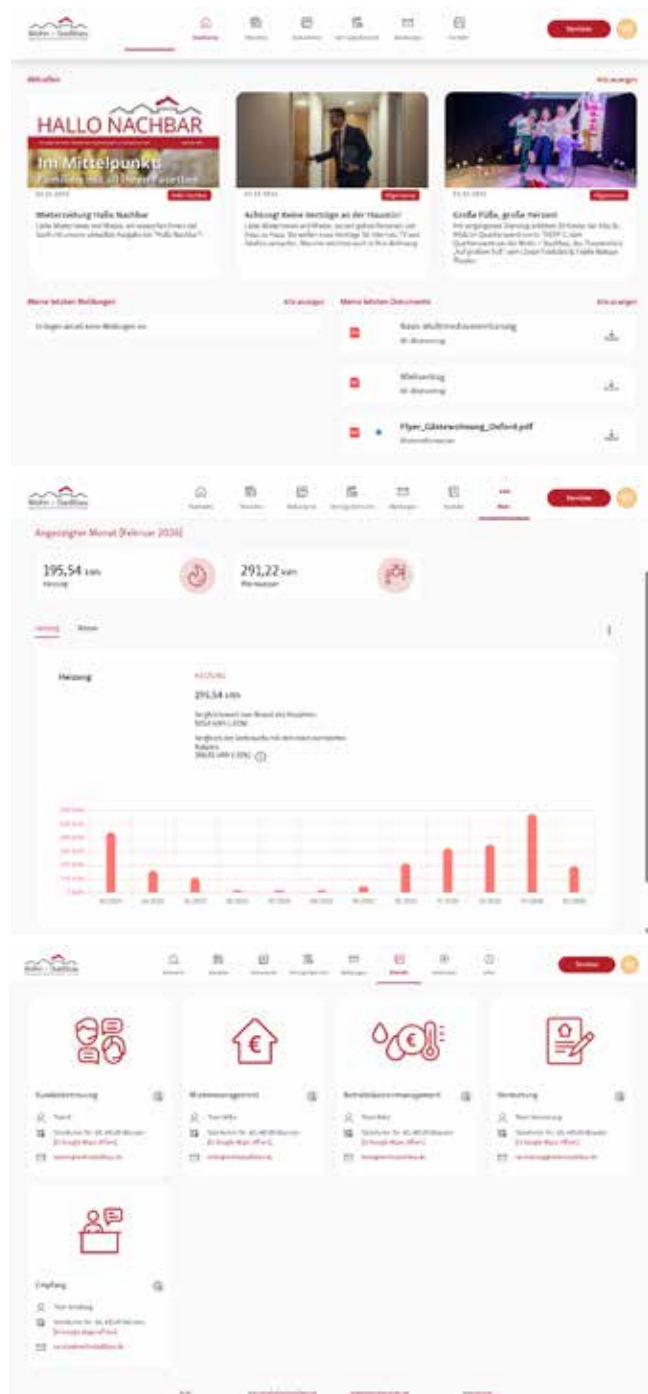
Wohn + Stadtbau

Aktuelles

Alle anzeigen

HALLO NACHBAR

Im Mittelpunkt

Wieder drin

Schnell

Mieterzeitung Hallo Nachbar

Achtung! Keine Verträge an der Haustür!

Große Füße, große Herzen!

Meine letzten Meldungen

Alle anzeigen

Meine letzten Dokumente

Alle anzeigen

Basis Mülltrennungsanleitung

Mietvertrag

Flyer_Gästewohnung_Oxford.pdf

Wohn + Stadtbau

Angezeigter Monat (Februar 2026)

195,54 kWh

Heizung

291,22 kWh

Warmwasser

Heizung

Wasser

Heizung

HEIZUNG

291,54 kWh

Wohn + Stadtbau

Kundenbetreuung

Mietmanagement

Betriebskostenmanagement

Verwaltung

Empfang